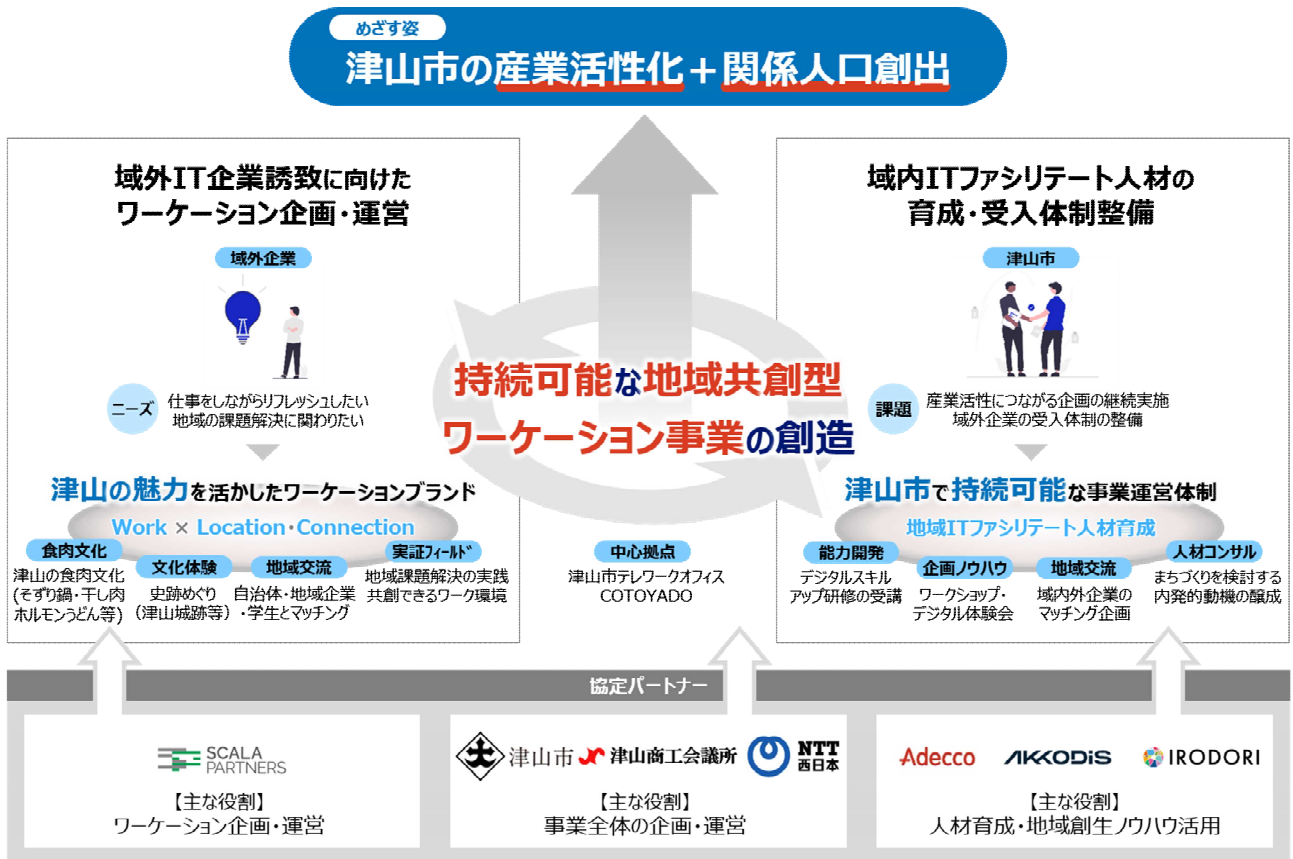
めざす姿
津山市の産業活性化＋関係人口創出

域外IT企業誘致に向けた
ワーケーション企画・運営

域外企業

ニーズ　仕事をしながらリフレッシュしたい
地域の課題解決に関わりたい

津山の魅力を活かしたワーケーションブランド
Work × Location・Connection

食肉文化
津山の食肉文化（そずり鍋・干し肉ホルモンうどん等）

文化体験
史跡めぐり（津山城跡等）

地域交流
自治体・地域企業・学生とマッチング

実証ﾌｨｰﾙﾄﾞ
地域課題解決の実践共創できるワーク環境

持続可能な地域共創型
ワーケーション事業の創造

中心拠点
津山市テレワークオフィス
COTOYADO

域内ITファシリテート人材の
育成・受入体制整備

津山市

課題　産業活性につながる企画の継続実施
域外企業の受入体制の整備

津山市で持続可能な事業運営体制
地域ITファシリテート人材育成

能力開発
デジタルスキルアップ研修の受講

企画ノウハウ
ワークショップ・デジタル体験会

地域交流
域内外企業のマッチング企画

人材コンサル
まちづくりを検討する内発的動機の醸成

協定パートナー

SCALA PARTNERS
【主な役割】
ワーケーション企画・運営

津山市　津山商工会議所　NTT西日本
【主な役割】
事業全体の企画・運営

Adecco　AKKODiS　IRODORI
【主な役割】
人材育成・地域創生ノウハウ活用